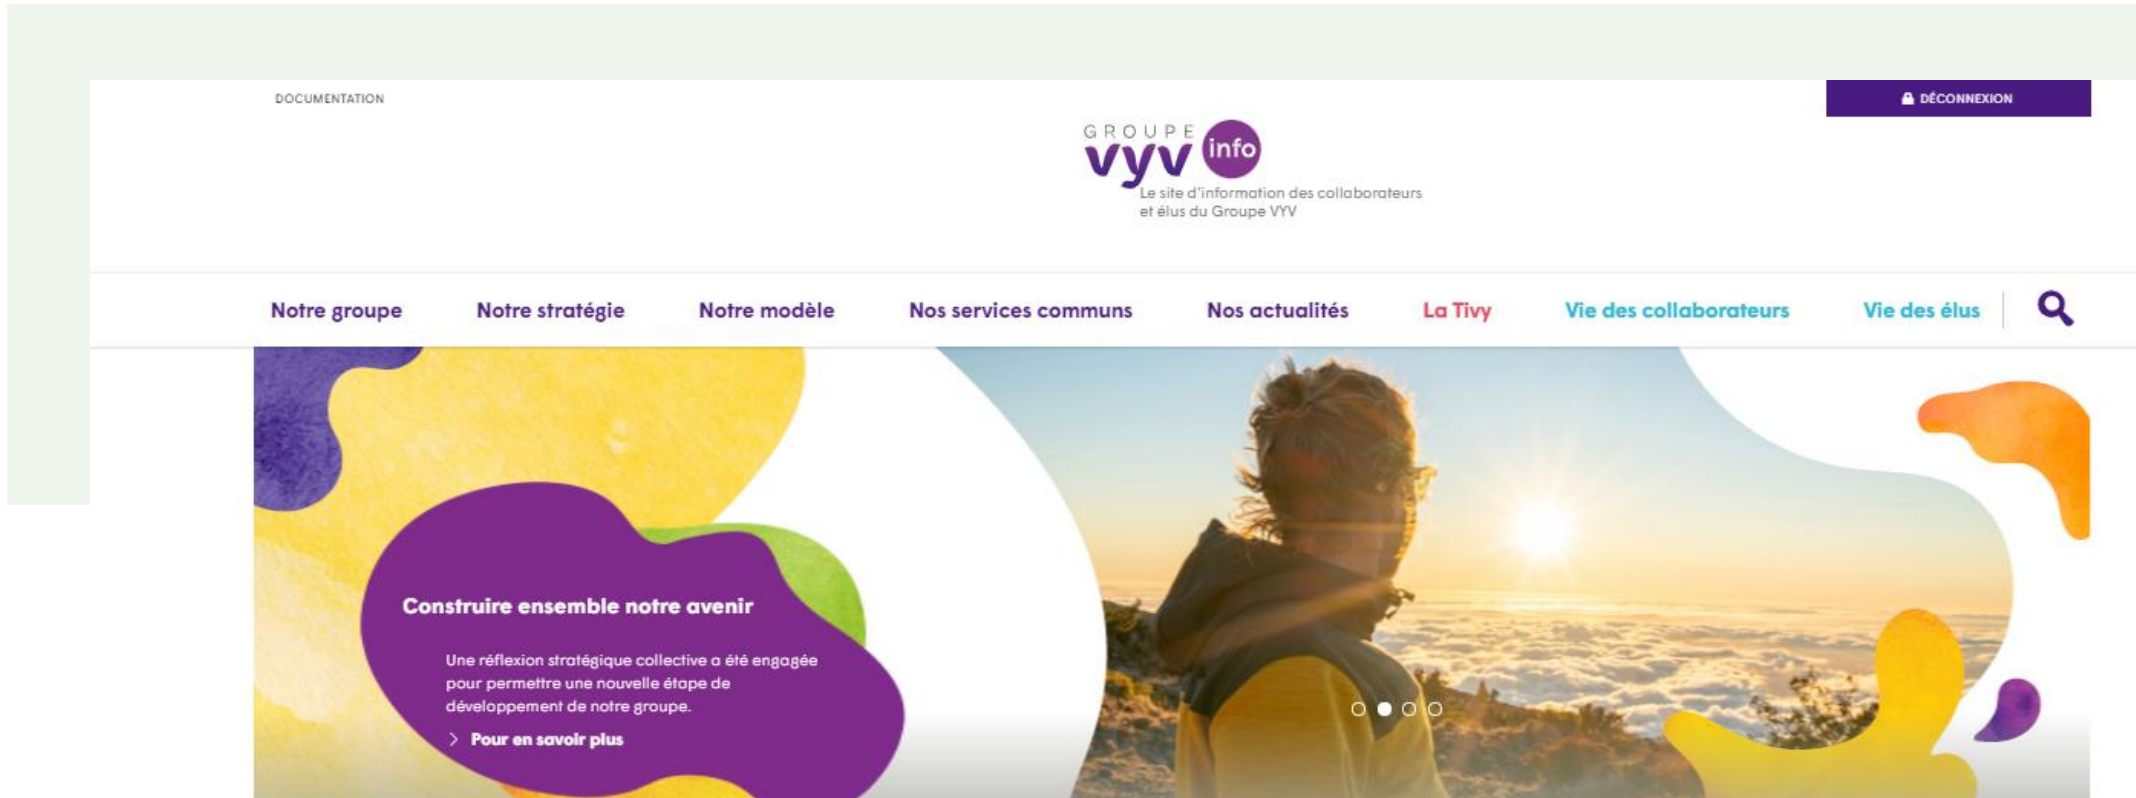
DOCUMENTATION

DÉCONNEXION

GROUPE vyv info

Le site d'information des collaborateurs et élus du Groupe VYV

Notre groupe
Notre stratégie
Notre modèle
Nos services communs
Nos actualités
La Tivy
Vie des collaborateurs
Vie des élus

Construire ensemble notre avenir

Une réflexion stratégique collective a été engagée pour permettre une nouvelle étape de développement de notre groupe.

Pour en savoir plus